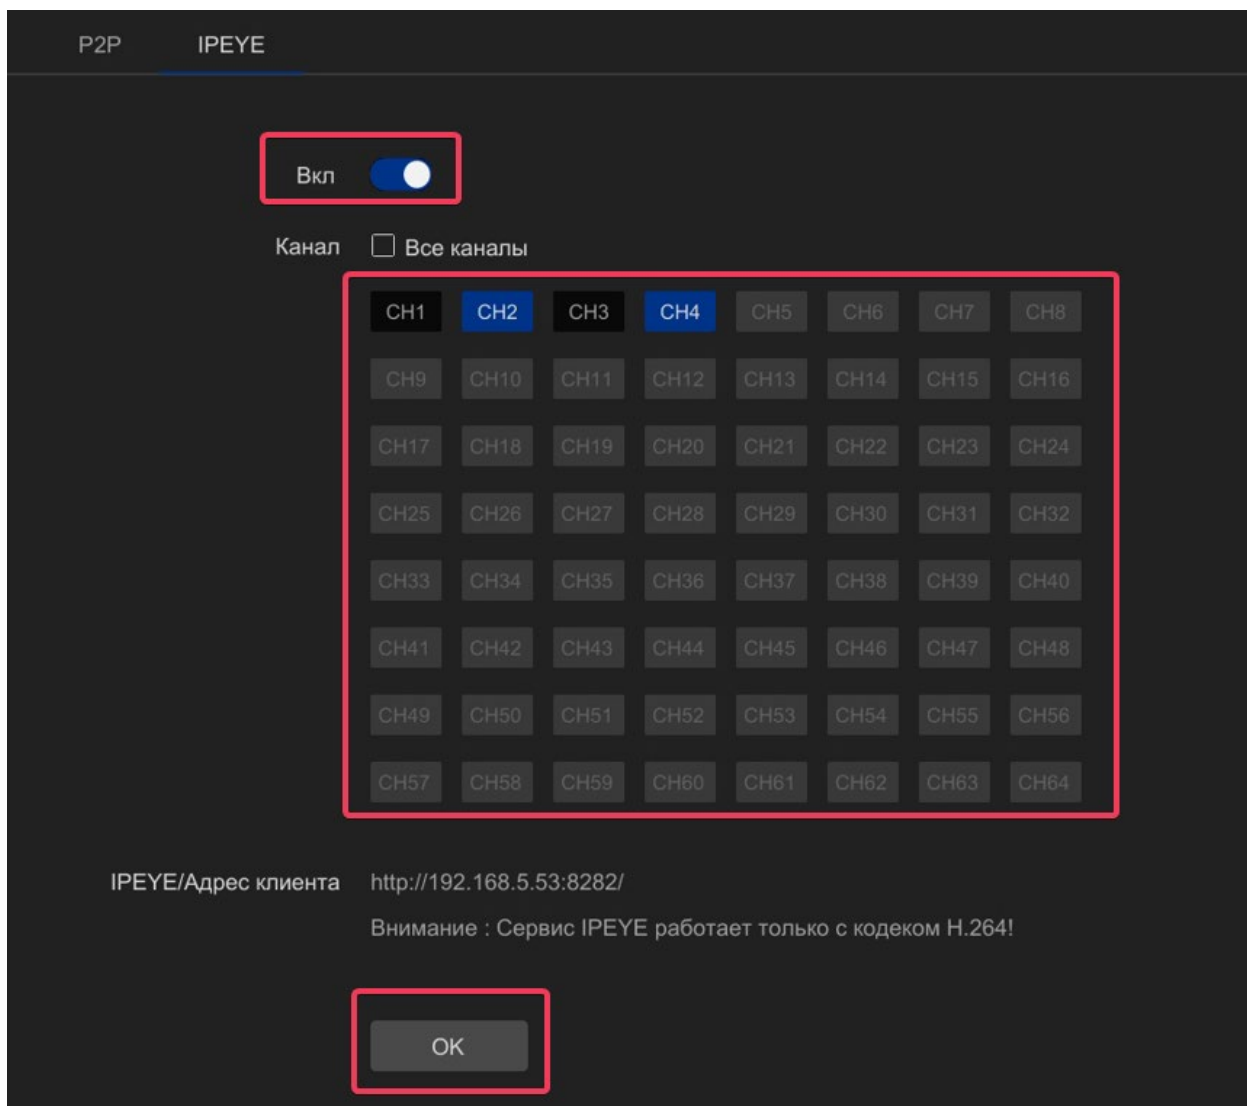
P2P IPEYE

Вкл

Канал Все каналы

CH1 CH2 CH3 CH4 CH5 CH6 CH7 CH8
CH9 CH10 CH11 CH12 CH13 CH14 CH15 CH16
CH17 CH18 CH19 CH20 CH21 CH22 CH23 CH24
CH25 CH26 CH27 CH28 CH29 CH30 CH31 CH32
CH33 CH34 CH35 CH36 CH37 CH38 CH39 CH40
CH41 CH42 CH43 CH44 CH45 CH46 CH47 CH48
CH49 CH50 CH51 CH52 CH53 CH54 CH55 CH56
CH57 CH58 CH59 CH60 CH61 CH62 CH63 CH64

IPEYE/Адрес клиента http://192.168.5.53:8282/

Внимание : Сервис IPEYE работает только с кодеком H.264!

OK